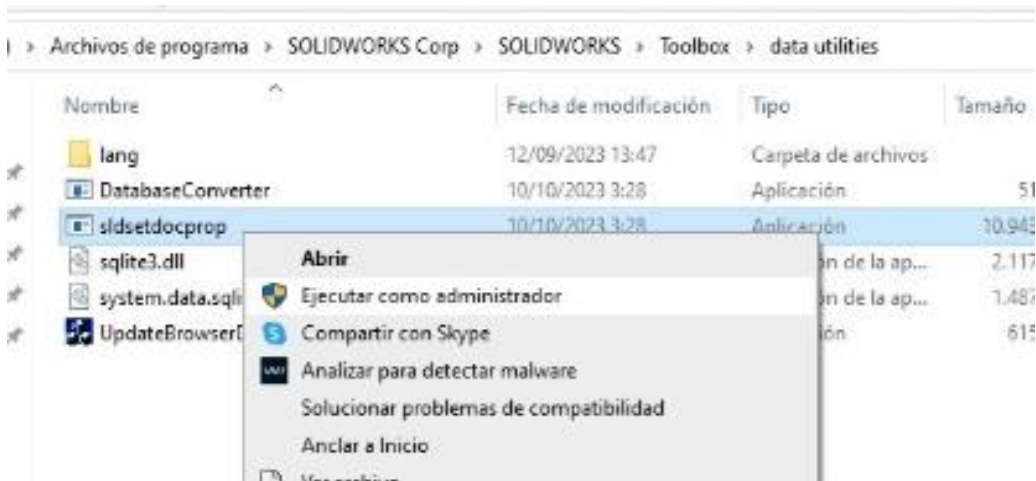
> Archivos de programa > SOLIDWORKS Corp > SOLIDWORKS > Toolbox > data utilities

| Nombre | Fecha de modificación | Tipo | Tamaño |
|---|---|---|---|
| lang | 12/09/2023 13:47 | Carpeta de archivos | |
| DatabaseConverter | 10/10/2023 3:28 | Aplicación | 51 |
| sldsetdocprop | 10/10/2023 3:28 | Aplicación | 10.943 |
| sqlite3.dll | | ...ón de la ap... | 2.117 |
| system.data.sqli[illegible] | | ...ón de la ap... | 1.487 |
| UpdateBrowser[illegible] | | ...ión | 615 |

Abrir
Ejecutar como administrador
Compartir con Skype
Analizar para detectar malware
Solucionar problemas de compatibilidad
Anclar a Inicio
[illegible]